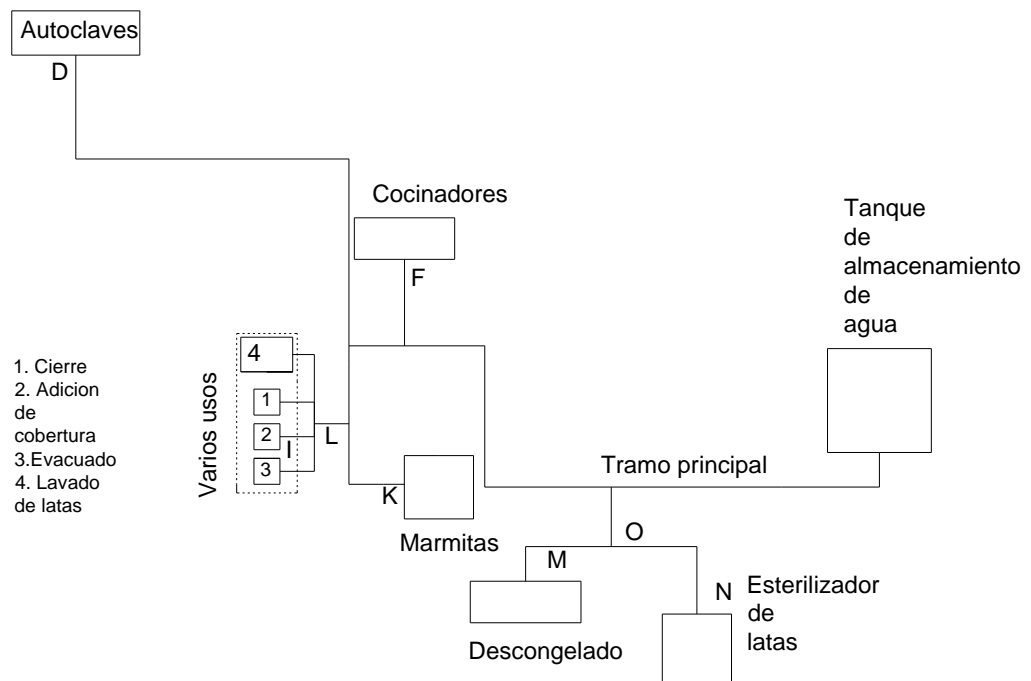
Autoclaves

D

Cocinadores

F

Tanque de almacenamiento de agua

1. Cierre
2. Adicion de cobertura
3.Evacuado
4. Lavado de latas

Varios usos

4

1

2

3

I

L

K

Marmitas

Tramo principal

O

M

N

Esterilizador de latas

Descongelado